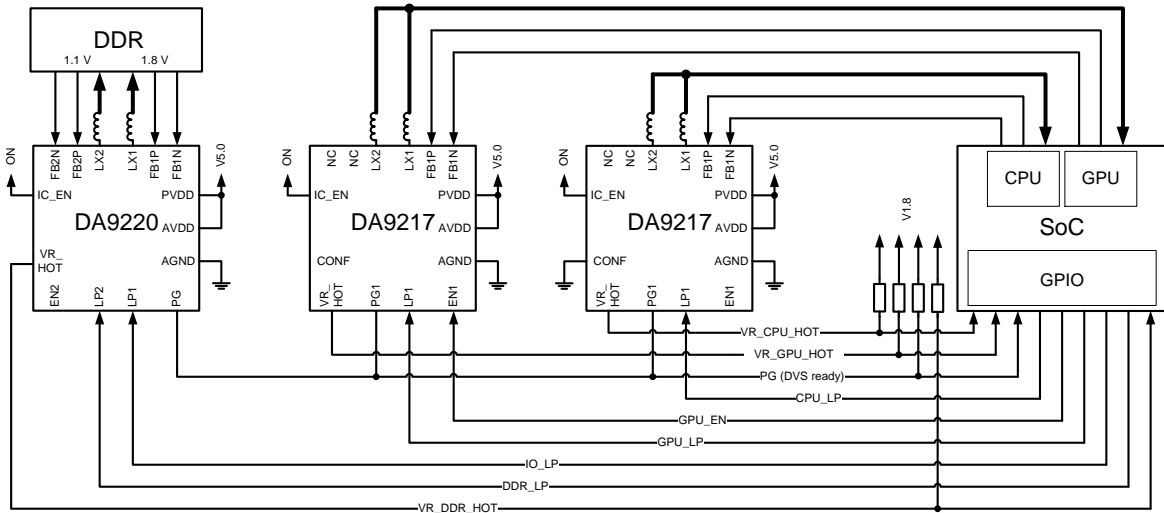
DDR
1.1 V
1.8 V
FB2N
FB2P
LX2
LX1
FB1P
FB1N
ON
V5.0
IC_EN
PVDD
DA9220
AVDD
VR_
HOT
AGND
EN2
LP2
LP1
PG

ON
NC
NC
LX2
LX1
FB1P
FB1N
V5.0
IC_EN
PVDD
DA9217
AVDD
CONF
AGND
VR_
HOT
PG1
LP1
EN1

ON
NC
NC
LX2
LX1
FB1P
FB1N
V5.0
IC_EN
PVDD
DA9217
AVDD
CONF
AGND
VR_
HOT
PG1
LP1
EN1

V1.8
CPU
GPU
SoC
GPIO

VR_CPU_HOT
VR_GPU_HOT
PG (DVS ready)
CPU_LP
GPU_EN
GPU_LP
IO_LP
DDR_LP
VR_DDR_HOT